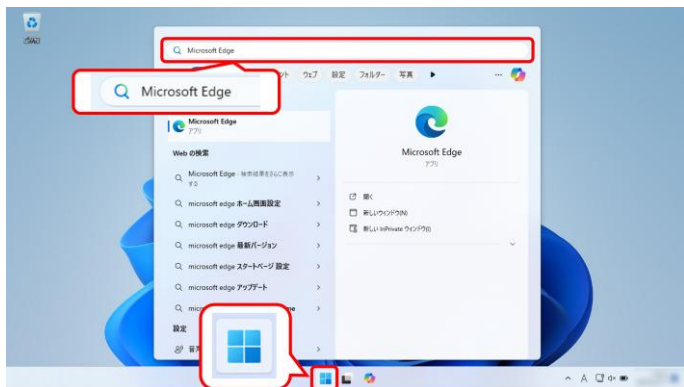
ごみ箱

Microsoft Edge

Microsoft Edge

ット ウェブ 設定 フォルダー 写真

Microsoft Edge
アプリ

Web の検索

Microsoft Edge - 検索結果をさらに表示する

microsoft edge ホーム画面設定

microsoft edge ダウンロード

microsoft edge 最新バージョン

microsoft edge スタートページ 設定

microsoft edge アップデート

mic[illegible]ne

設定

音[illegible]

Microsoft Edge
アプリ

開く

新しいウィンドウ(N)

新しい InPrivate ウィンドウ(I)

A